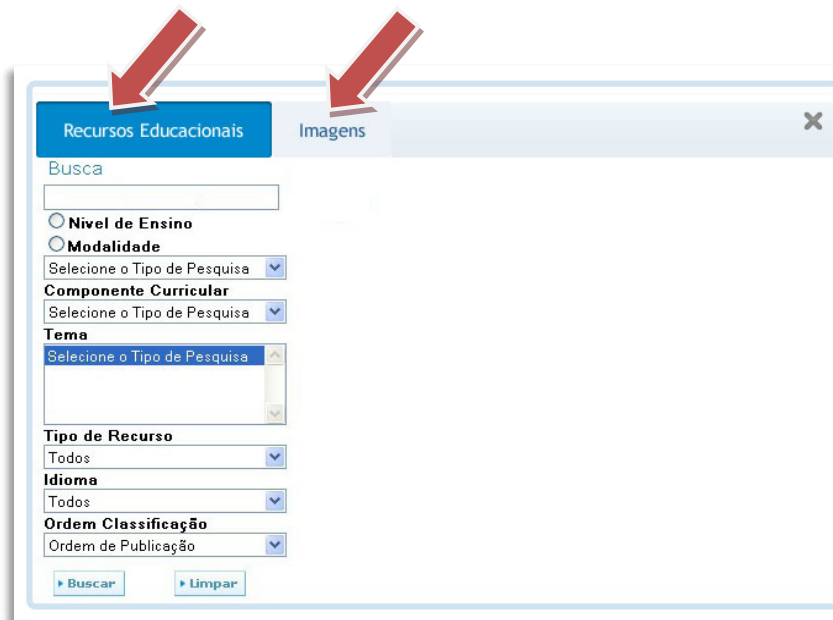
Recursos Educacionais

Imagens

Busca

Nivel de Ensino

Modalidade

Selecione o Tipo de Pesquisa

Componente Curricular

Selecione o Tipo de Pesquisa

Tema

Selecione o Tipo de Pesquisa

Tipo de Recurso

Todos

Idioma

Todos

Ordem Classificação

Ordem de Publicação

Buscar

Limpar